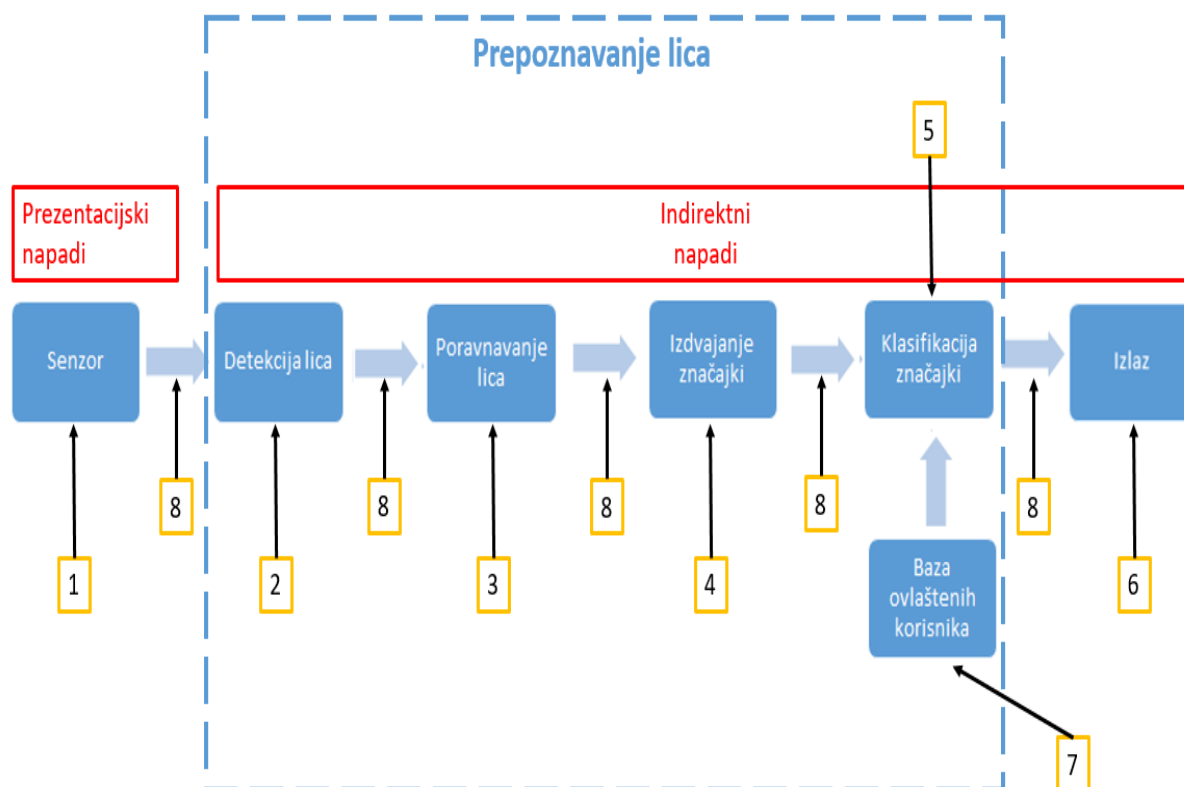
Prepoznavanje lica

5

Prezentacijski napadi

Indirektni napadi

Senzor

Detekcija lica

Poravnavanje lica

Izdvajanje značajki

Klasifikacija značajki

Izlaz

8

8

8

8

8

1

2

3

4

Baza ovlaštenih korisnika

6

7